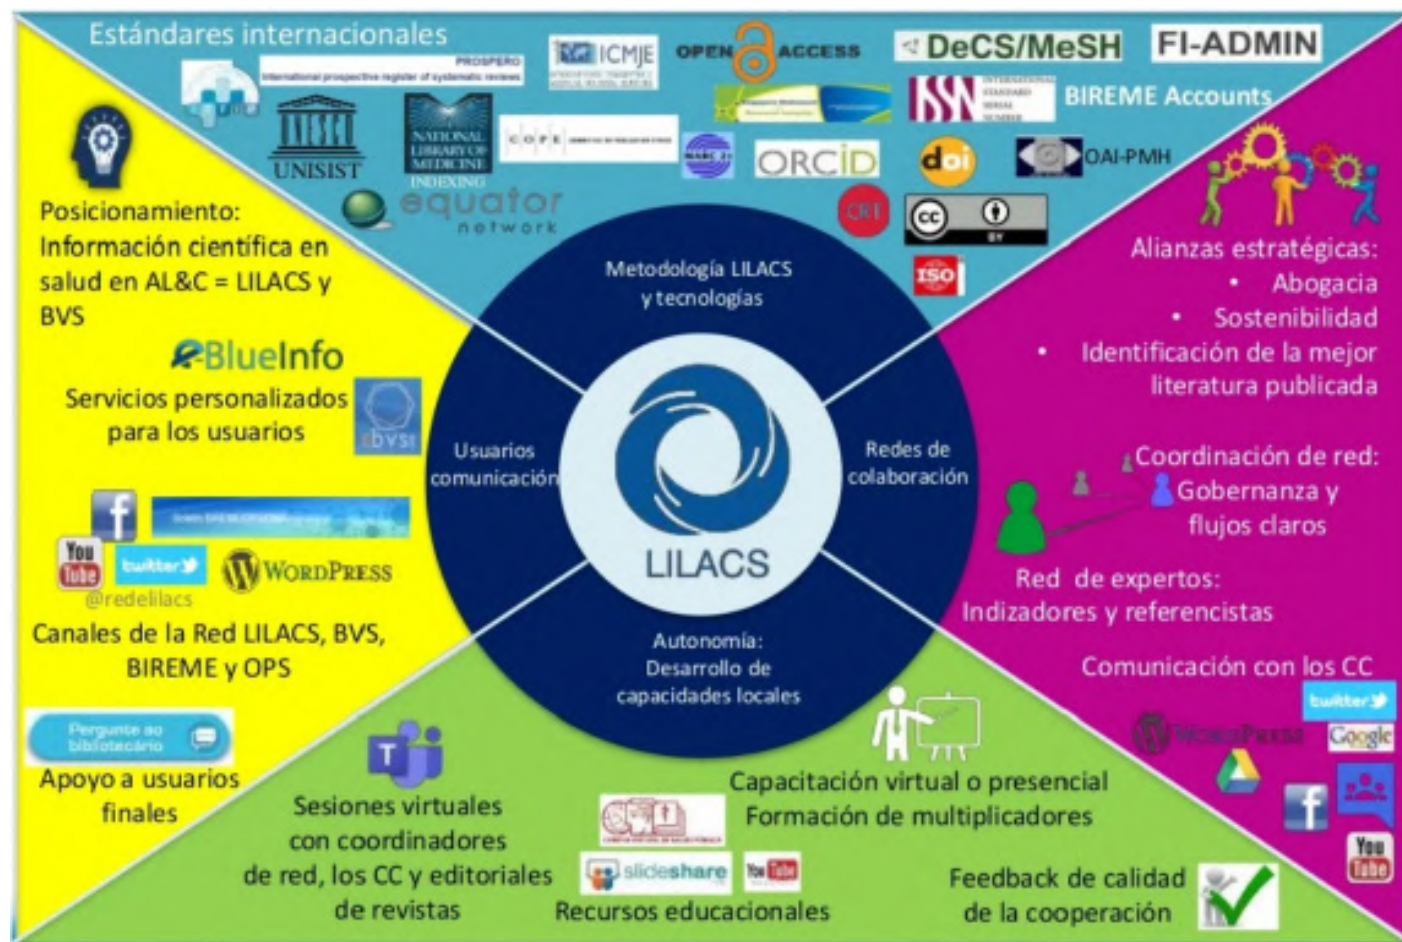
Estándares internacionales

PROSPERO
International prospective register of systematic reviews

ICMJE

OPEN ACCESS

DeCS/MeSH

FI-ADMIN

UNISIST

NATIONAL LIBRARY OF MEDICINE INDEXING

COPE

MARC 21

ORCID

doi

BIREME Accounts

OAI-PMH

ISSN INTERNATIONAL STANDARD SERIAL NUMBER

equator network

CRI

cc BY

ISO

Posicionamiento: Información científica en salud en AL&C = LILACS y BVS

BlueInfo

Servicios personalizados para los usuarios

eBVS

You Tube

twitter

WordPress

@redelilacs

Canales de la Red LILACS, BVS, BIREME y OPS

Pergunte ao bibliotecário

Apoyo a usuarios finales

Metodología LILACS y tecnologías

Usuarios comunicación

Redes de colaboración

LILACS

Autonomía: Desarrollo de capacidades locales

Alianzas estratégicas:
• Abogacia
• Sostenibilidad
• Identificación de la mejor literatura publicada

Coordinación de red: Gobernanza y flujos claros

Red de expertos: Indizadores y referencistas

Comunicación con los CC

twitter

WordPress

Google

You Tube

Sesiones virtuales con coordinadores de red, los CC y editoriales de revistas

slideshare

You Tube

Recursos educacionales

Capacitación virtual o presencial
Formación de multiplicadores

Feedback de calidad de la cooperación